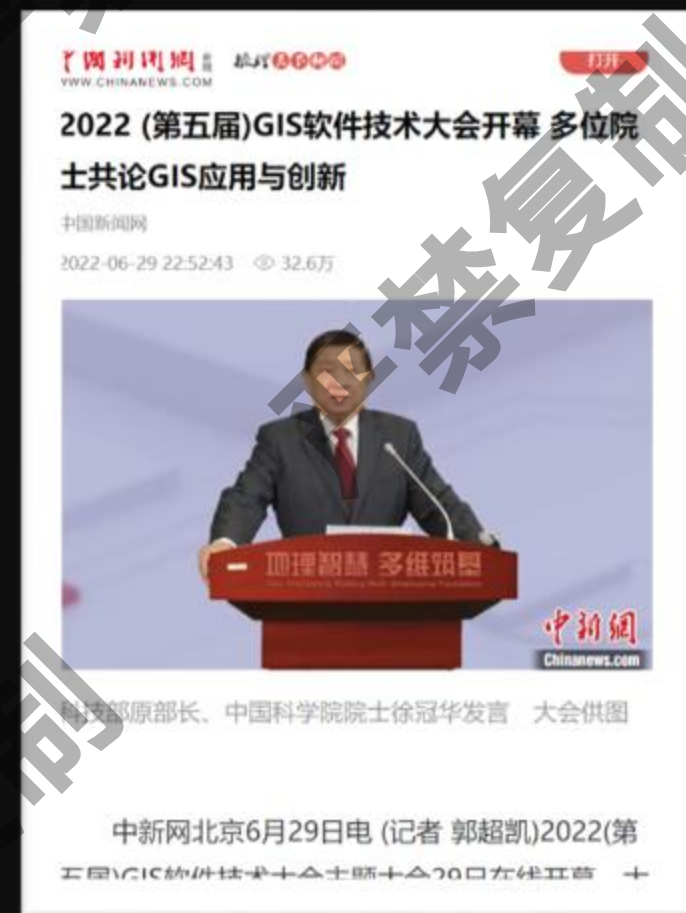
中国新闻网 WWW.CHINANEWS.COM 新闻 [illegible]

打开

2022 (第五届)GIS软件技术大会开幕 多位院士共论GIS应用与创新

中国新闻网

2022-06-29 22:52:43 32.6万

一 地理智慧 多维筑基

中新网 Chinanews.com

科技部原部长、中国科学院院士徐冠华发言 大会供图

中新网北京6月29日电 (记者 郭超凯)2022(第五届)GIS软件技术大会主题大会29日在线开幕。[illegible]

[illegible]禁复制

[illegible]制